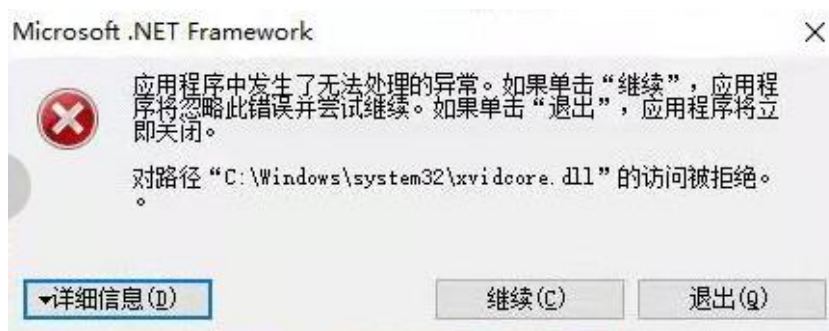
Microsoft .NET Framework

应用程序中发生了无法处理的异常。如果单击“继续”，应用程序将忽略此错误并尝试继续。如果单击“退出”，应用程序将立即关闭。

对路径“C:\Windows\system32\xvidcore.dll”的访问被拒绝。
。

详细信息(D)

继续(C)

退出(Q)